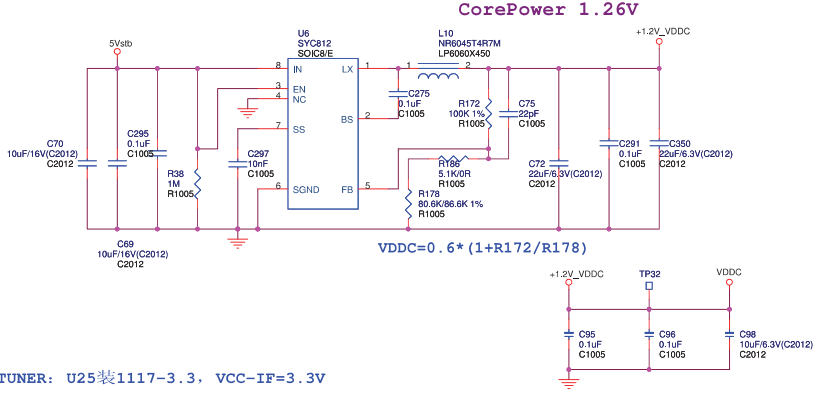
CorePower 1.26V

5Vstb

U6
SYC812
SOIC8/E

8 IN
3 EN
4 NC
7 SS
6 SGND
LX 1
BS 2
FB 5

L10
NR6045T4R7M
LP6060X450

+1.2V_VDDC

1 2

C275
0.1uF
C1005

R172
100K 1%
R1005

C75
22pF
C1005

R186
5.1K/0R
R1005

R178
80.6K/86.6K 1%
R1005

C70
10uF/16V(C2012)
C2012

C295
0.1uF
C1005

R38
1M
R1005

C297
10nF
C1005

C69
10uF/16V(C2012)
C2012

C72
22uF/6.3V(C2012)
C2012

C291
0.1uF
C1005

C350
22uF/6.3V(C2012)
C2012

VDDC=0.6*(1+R172/R178)

+1.2V_VDDC

TP32

VDDC

C95
0.1uF
C1005

C96
0.1uF
C1005

C98
10uF/6.3V(C2012)
C2012

TUNER: U25装1117-3.3, VCC-IF=3.3V